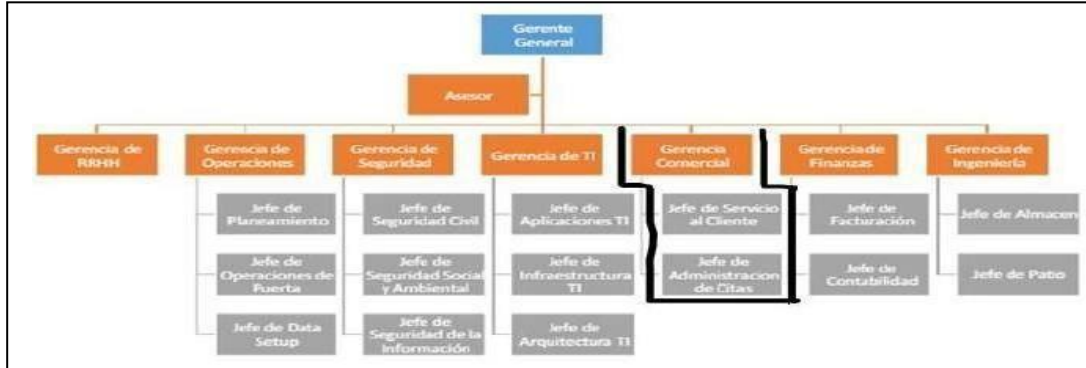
Gerente General

Asesor

Gerencia de RRHH

Gerencia de Operaciones

Jefe de Planeamiento

Jefe de Operaciones de Fuerta

Jefe de Data Setup

Gerencia de Seguridad

Jefe de Seguridad Civil

Jefe de Seguridad Social y Ambiental

Jefe de Seguridad de la Información

Gerencia de TI

Jefe de Aplicaciones TI

Jefe de Infraestructura TI

Jefe de Arquitectura TI

Gerencia Comercial

Jefe de Servicio al Cliente

Jefe de Administracion de Citas

Gerencia de Finanzas

Jefe de Facturación

Jefe de Contabilidad

Gerencia de Ingeniería

Jefe de Almacen

Jefe de Patio